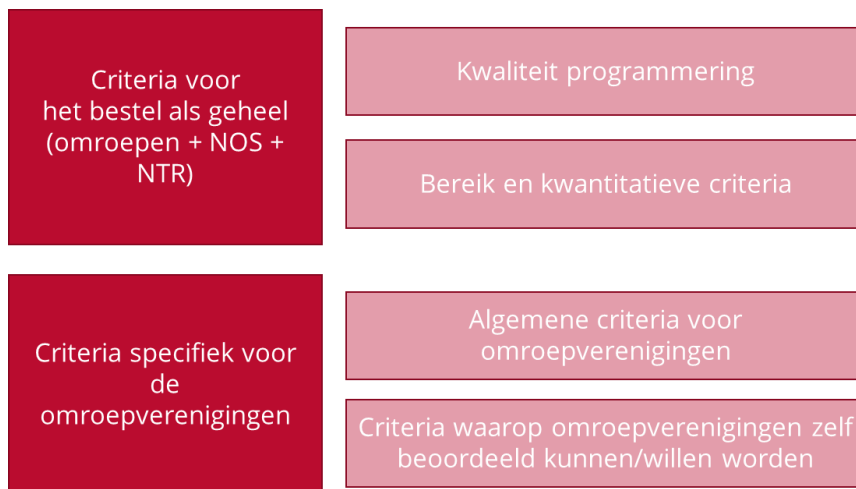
Criteria voor het bestel als geheel (omroepen + NOS + NTR)

Kwaliteit programmering

Bereik en kwantitatieve criteria

Criteria specifiek voor de omroepverenigingen

Algemene criteria voor omroepverenigingen

Criteria waarop omroepverenigingen zelf beoordeeld kunnen/willen worden